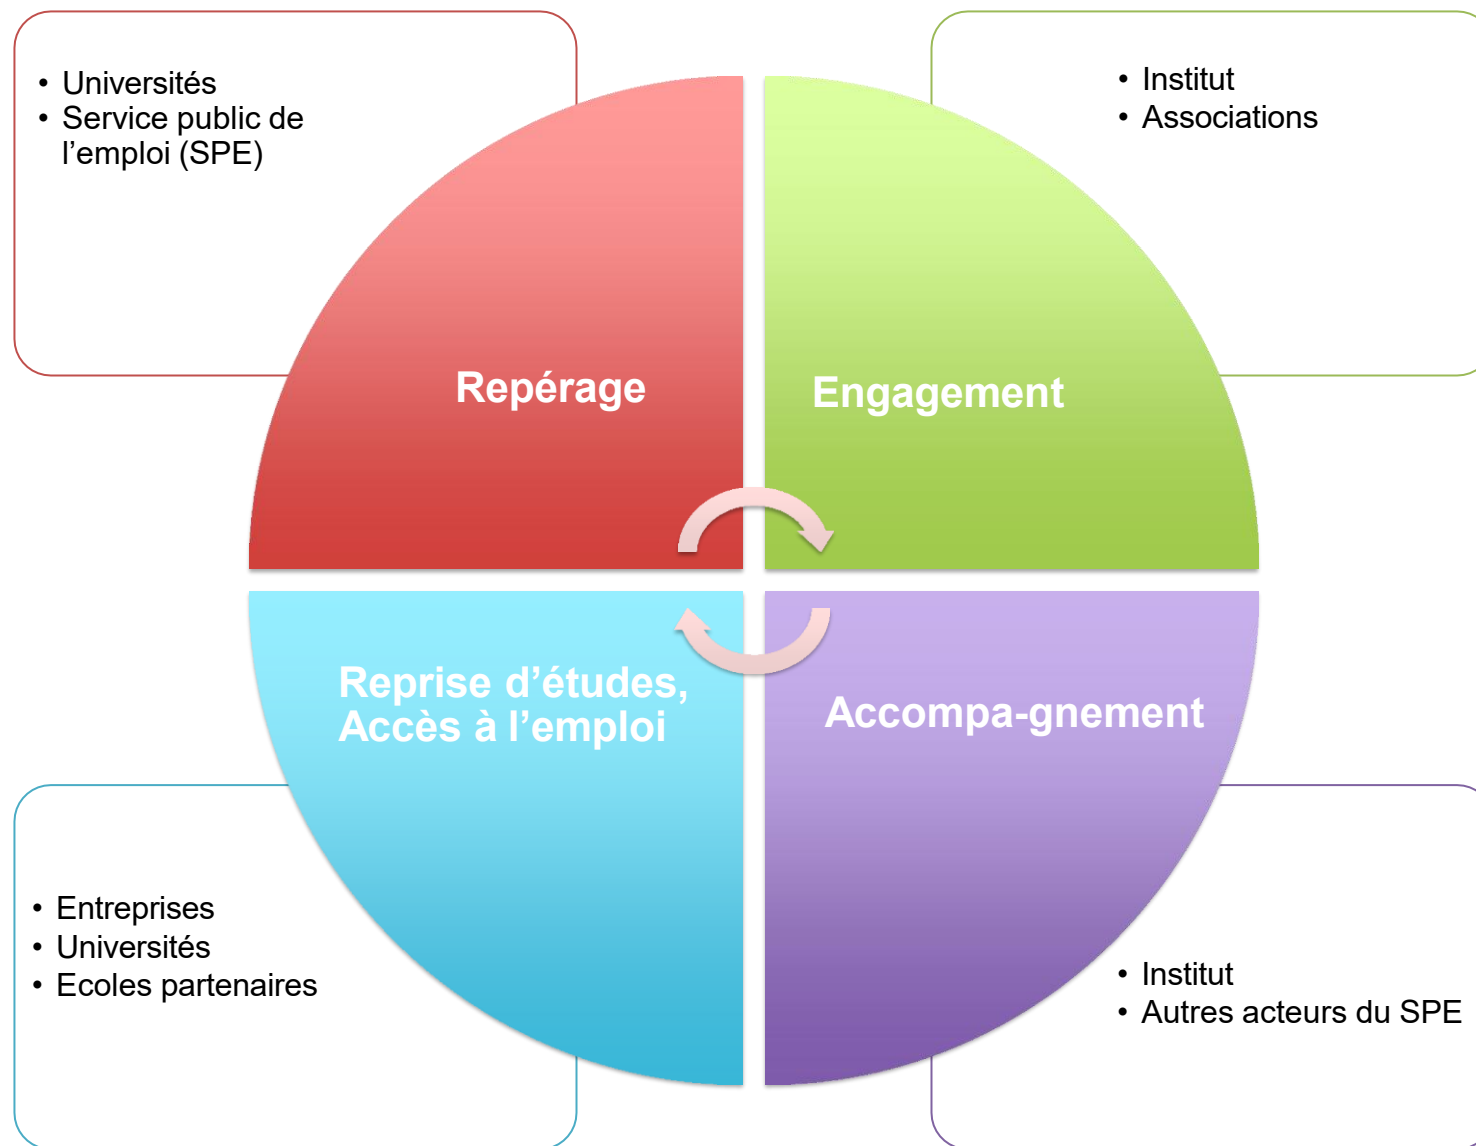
• Universités
• Service public de l’emploi (SPE)

• Institut
• Associations

Repérage

Engagement

Reprise d’études, Accès à l’emploi

Accompa-gnement

• Entreprises
• Universités
• Ecoles partenaires

• Institut
• Autres acteurs du SPE